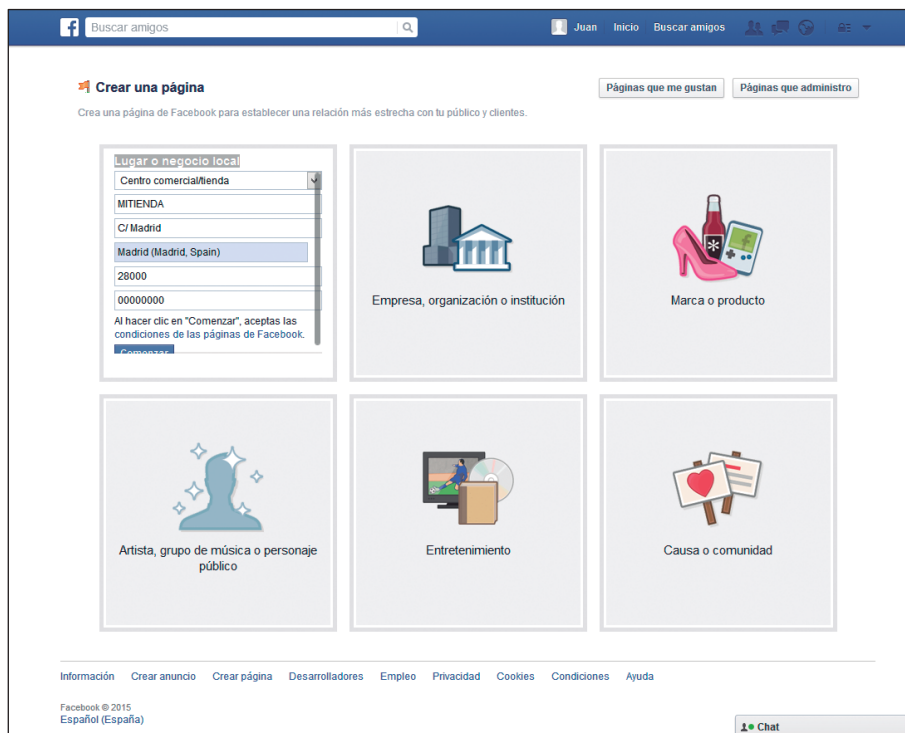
f Buscar amigos

Juan Inicio Buscar amigos

Crear una página

Páginas que me gustan Páginas que administro

Crea una página de Facebook para establecer una relación más estrecha con tu público y clientes.

Lugar o negocio local

Centro comercial/tienda

MITIENDA

C/ Madrid

Madrid (Madrid, Spain)

28000

00000000

Al hacer clic en "Comenzar", aceptas las condiciones de las páginas de Facebook.

Comenzar

Empresa, organización o institución

Marca o producto

Artista, grupo de música o personaje público

Entretenimiento

Causa o comunidad

Información Crear anuncio Crear página Desarrolladores Empleo Privacidad Cookies Condiciones Ayuda

Facebook © 2015
Español (España)

Chat